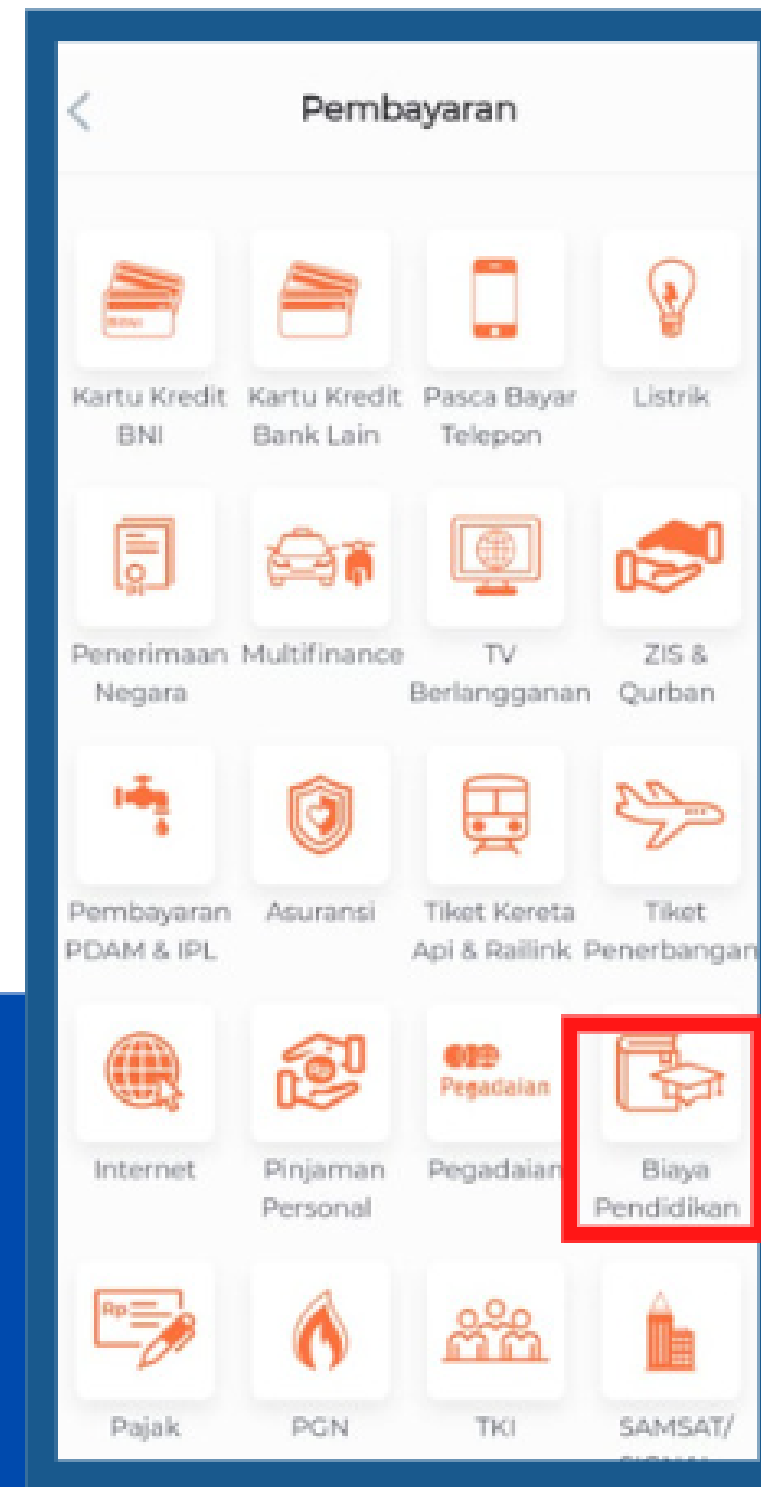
Pembayaran

BNI

Kartu Kredit BNI

Kartu Kredit Bank Lain

Pasca Bayar Telepon

Listrik

Penerimaan Negara

Multifinance

TV Berlangganan

ZIS & Qurban

Pembayaran PDAM & IPL

Asuransi

Tiket Kereta Api & Railink

Tiket Penerbangan

Internet

Rp

Pinjaman Personal

Pegadaian

Pegadaian

Biaya Pendidikan

Rp

Pajak

PGN

TKI

SAMSAT/
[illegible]